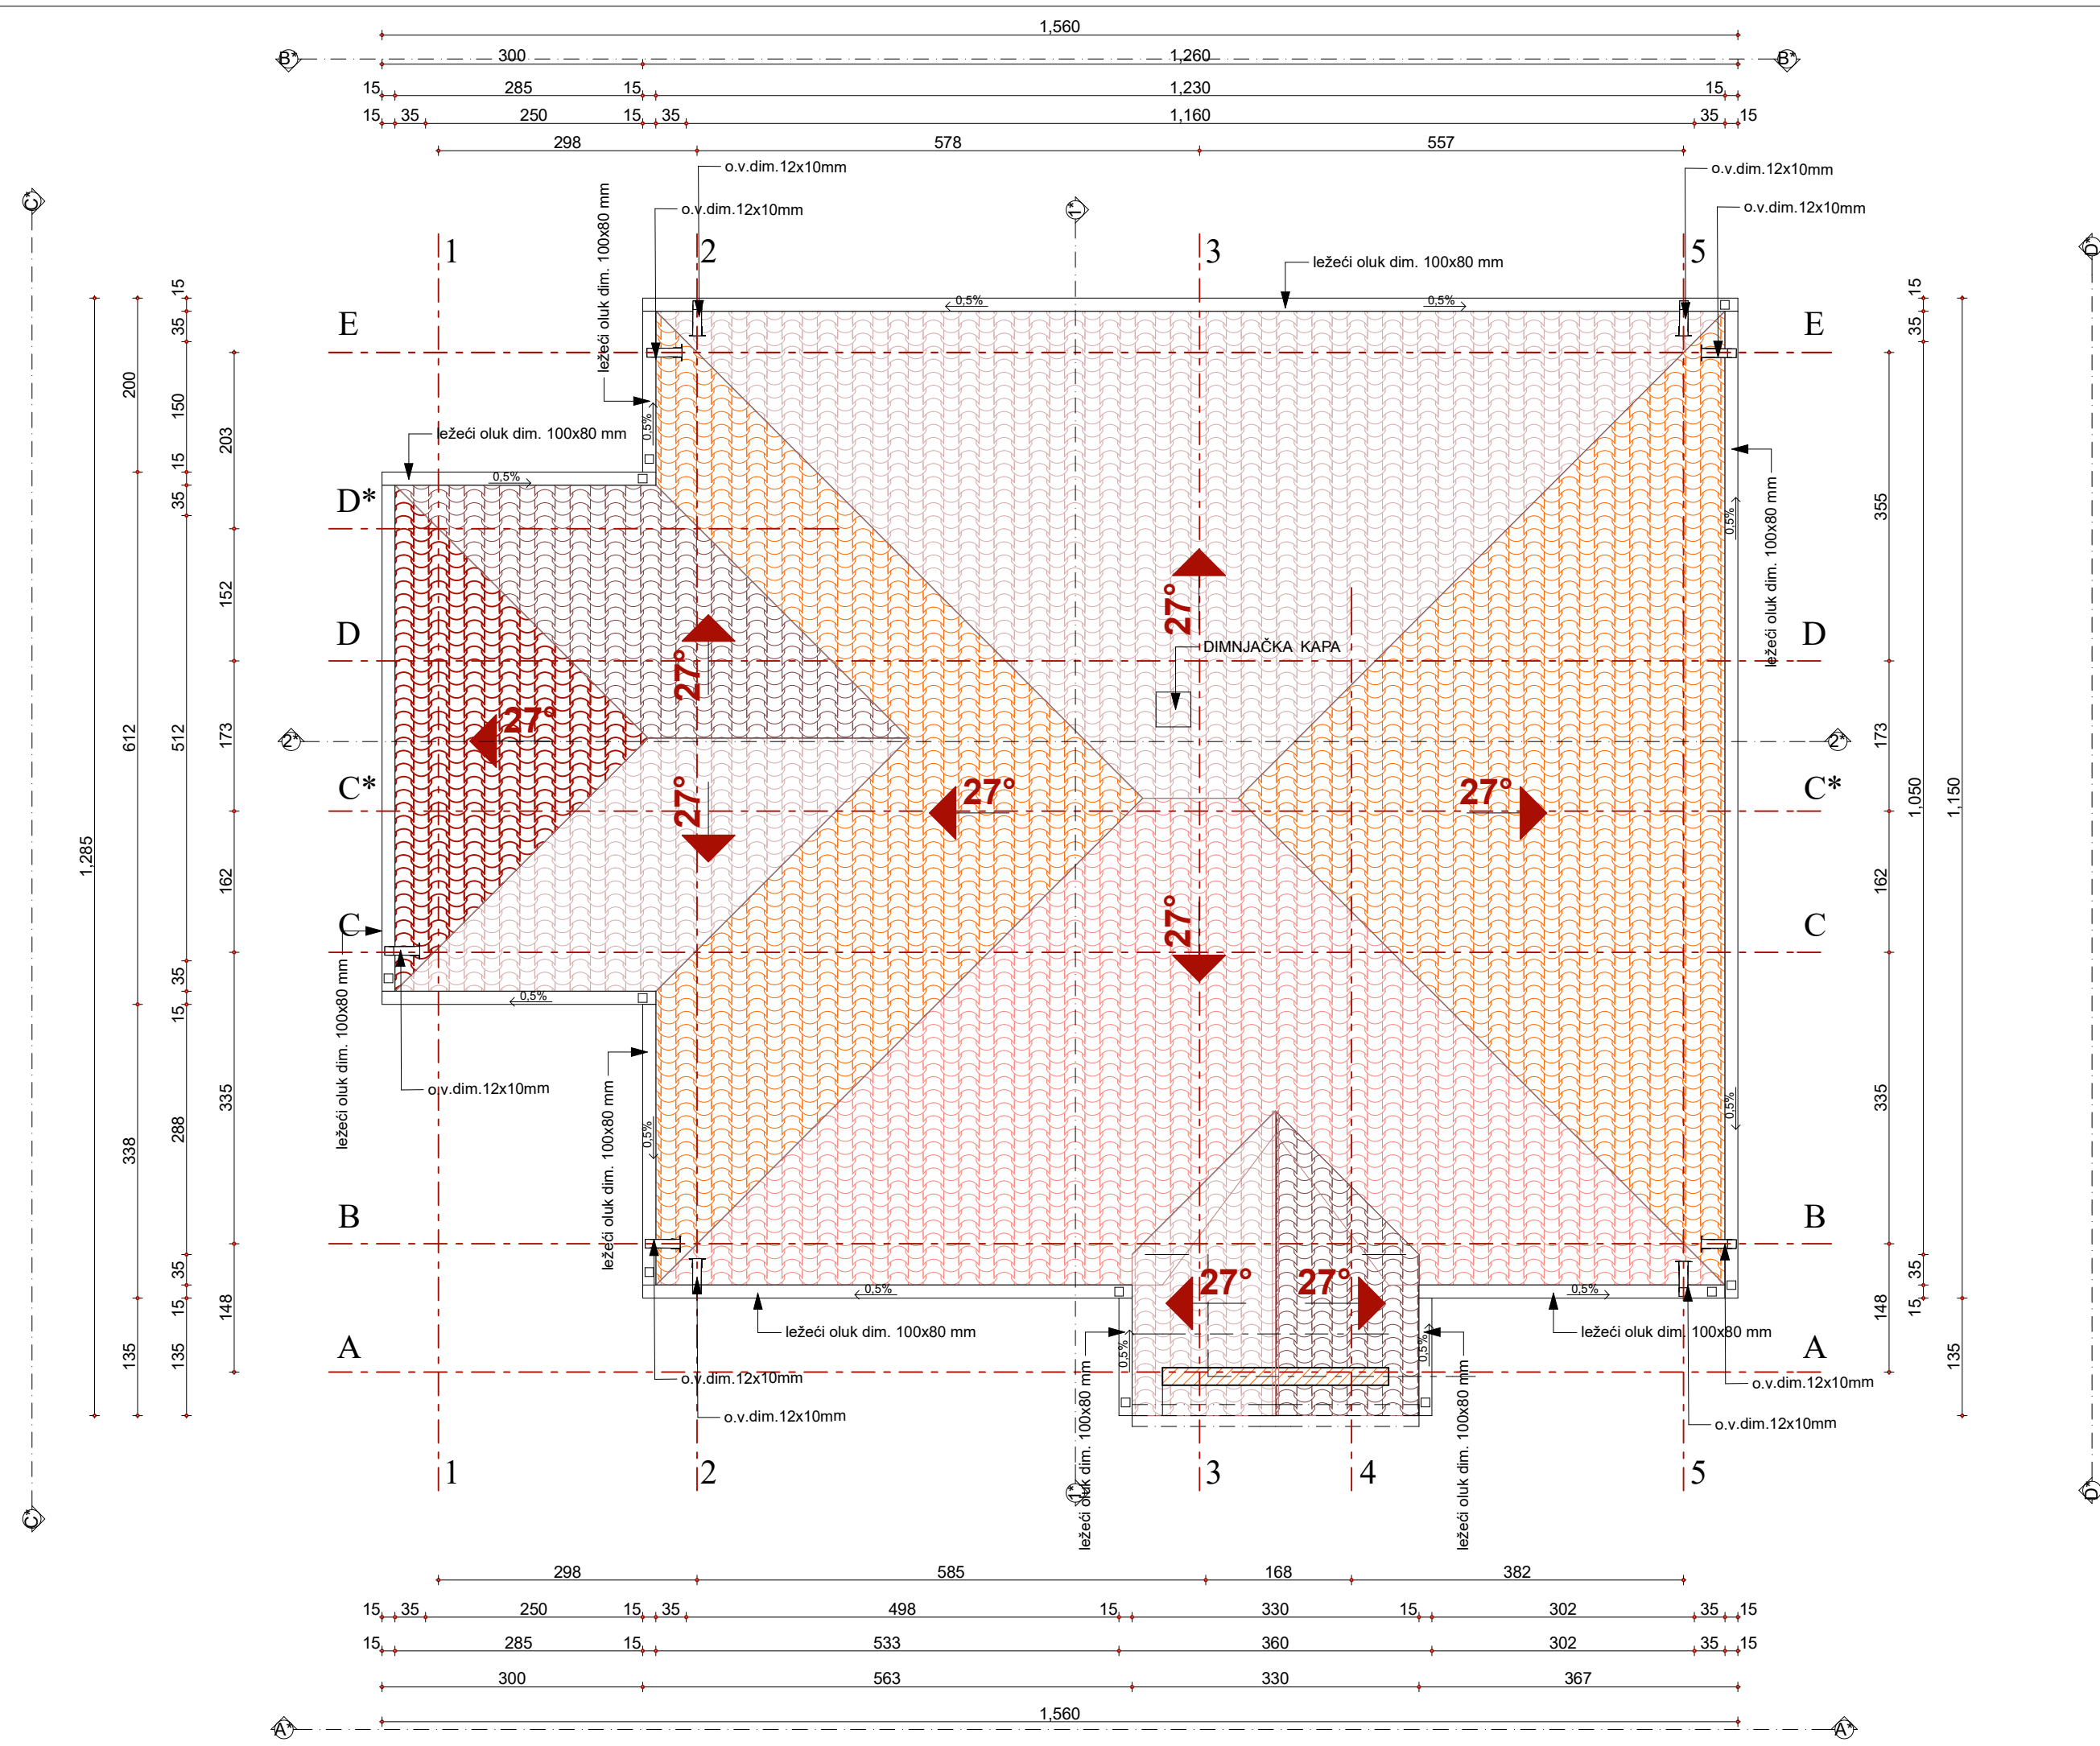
1,560
B* 300 1,260 B*
15 285 15 1,230 15
15 35 250 15 35 1,160 35 15
298 578 557

o.v.dim.12x10mm
o.v.dim.12x10mm
o.v.dim.12x10mm
o.v.dim.12x10mm
ležeći oluk dim. 100x80 mm
ležeći oluk dim. 100x80 mm
ležeći oluk dim. 100x80 mm

C* 1* D*
1 2 3 5
E E
0,5% 0,5% 0,5%
D* D D C* C* C C B B A A
27° 27° 27° 27° 27° 27° 27° 27°
DIMNJAČKA KAPA
2* 2*
0,5%
ležeći oluk dim. 100x80 mm
o.v.dim.12x10mm
ležeći oluk dim. 100x80 mm
ležeći oluk dim. 100x80 mm
ležeći oluk dim. 100x80 mm
ležeći oluk dim. 100x80 mm
ležeći oluk dim. 100x80 mm
ležeći oluk dim. 100x80 mm
o.v.dim.12x10mm
o.v.dim.12x10mm
o.v.dim.12x10mm
o.v.dim.12x10mm

1,285 200 612 338 135
15 35 150 15 35 512 35 15 288 35 15 135
203 152 173 162 335 148
15 35 355 173 162 335 148 35 15
1,050 1,150 135

1 2 3 4 5
C* 1* D*
298 585 168 382
15 35 250 15 35 498 15 330 15 302 35 15
15 285 15 533 360 302 35 15
300 563 330 367
A* 1,560 A*